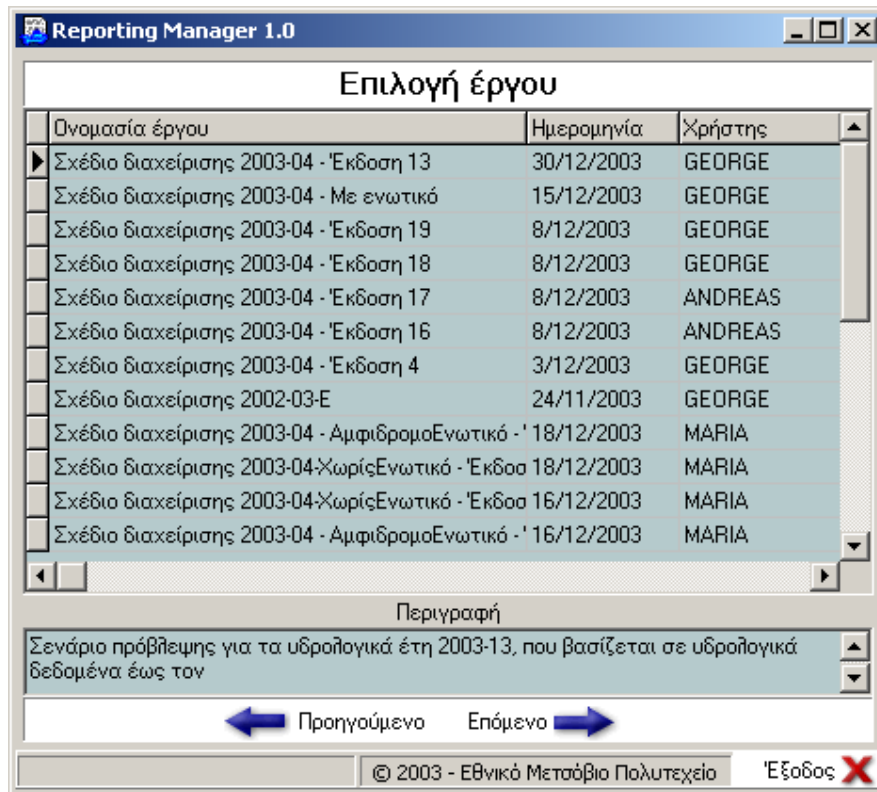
Reporting Manager 1.0

Επιλογή έργου

| Ονομασία έργου | Ημερομηνία | Χρήστης |
|---|---|---|
| Σχέδιο διαχείρισης 2003-04 - Έκδοση 13 | 30/12/2003 | GEORGE |
| Σχέδιο διαχείρισης 2003-04 - Με ενωτικό | 15/12/2003 | GEORGE |
| Σχέδιο διαχείρισης 2003-04 - Έκδοση 19 | 8/12/2003 | GEORGE |
| Σχέδιο διαχείρισης 2003-04 - Έκδοση 18 | 8/12/2003 | GEORGE |
| Σχέδιο διαχείρισης 2003-04 - Έκδοση 17 | 8/12/2003 | ANDREAS |
| Σχέδιο διαχείρισης 2003-04 - Έκδοση 16 | 8/12/2003 | ANDREAS |
| Σχέδιο διαχείρισης 2003-04 - Έκδοση 4 | 3/12/2003 | GEORGE |
| Σχέδιο διαχείρισης 2002-03-Ε | 24/11/2003 | GEORGE |
| Σχέδιο διαχείρισης 2003-04 - ΑμφιδρομοΕνωτικό - ' | 18/12/2003 | MARIA |
| Σχέδιο διαχείρισης 2003-04-ΧωρίςΕνωτικό - Έκδοσ | 18/12/2003 | MARIA |
| Σχέδιο διαχείρισης 2003-04-ΧωρίςΕνωτικό - Έκδοσ | 16/12/2003 | MARIA |
| Σχέδιο διαχείρισης 2003-04 - ΑμφιδρομοΕνωτικό - ' | 16/12/2003 | MARIA |

Περιγραφή

Σενάριο πρόβλεψης για τα υδρολογικά έτη 2003-13, που βασίζεται σε υδρολογικά δεδομένα έως τον

Προηγούμενο Επόμενο

© 2003 - Εθνικό Μετσόβιο Πολυτεχείο Έξοδος